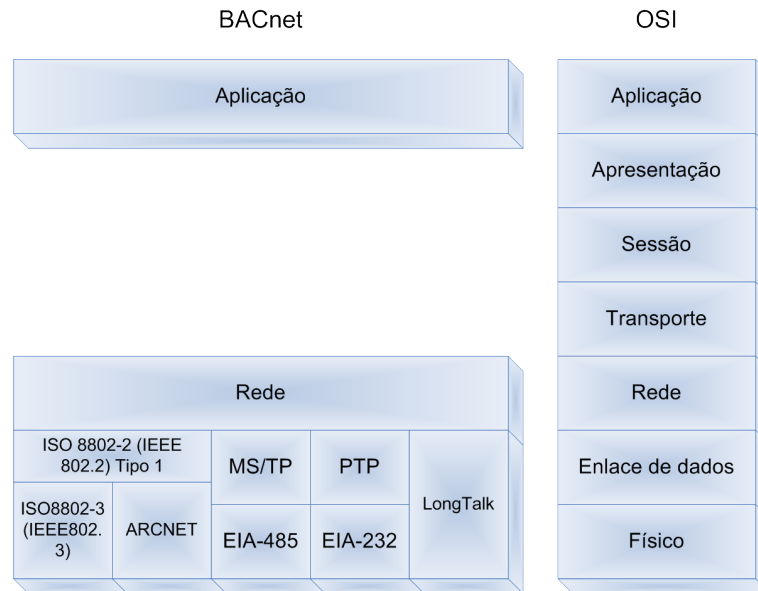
BACnet

Aplicação

Rede

ISO 8802-2 (IEEE 802.2) Tipo 1

ISO8802-3 (IEEE802. 3)

ARCNET

MS/TP

EIA-485

PTP

EIA-232

LongTalk

OSI

Aplicação

Apresentação

Sessão

Transporte

Rede

Enlace de dados

Físico